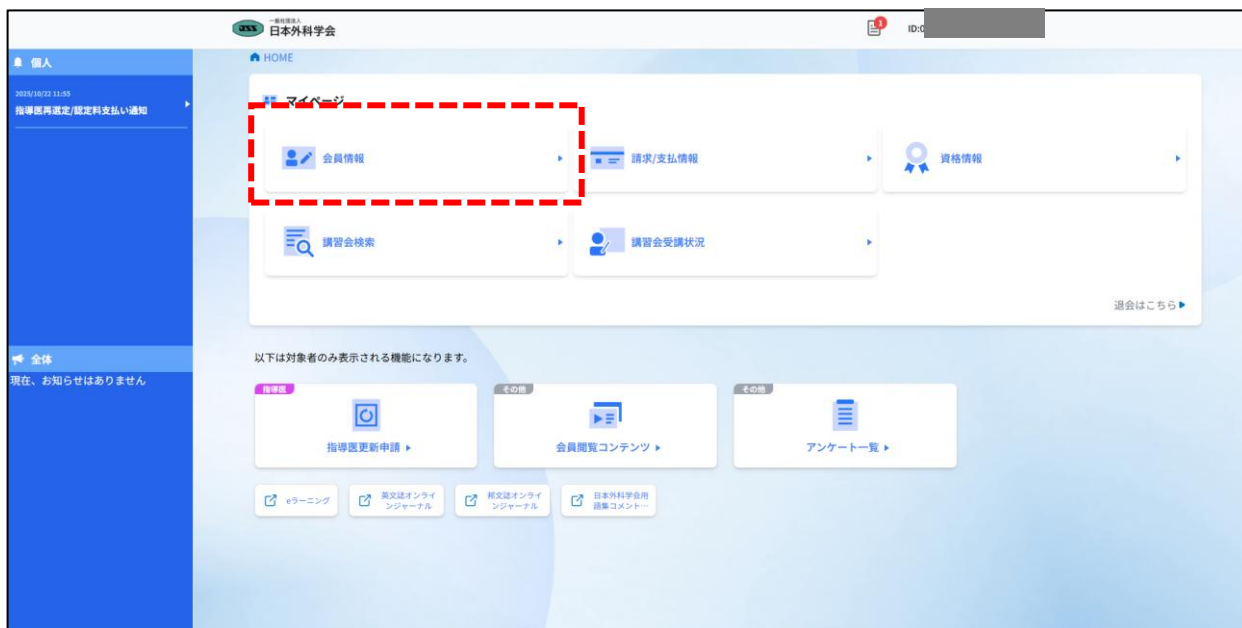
JSS 一般社団法人 日本外科学会

1

ID:0

個人

2025/10/22 11:55
指導医再選定/認定料支払い通知

HOME

マイページ

会員情報

請求/支払情報

資格情報

講習会検索

講習会受講状況

退会はこちら

全体

現在、お知らせはありません

以下は対象者のみ表示される機能になります。

指導医

指導医更新申請

その他

会員閲覧コンテンツ

その他

アンケート一覧

eラーニング

英文誌オンラインジャーナル

邦文誌オンラインジャーナル

日本外科学会用語集コメント…